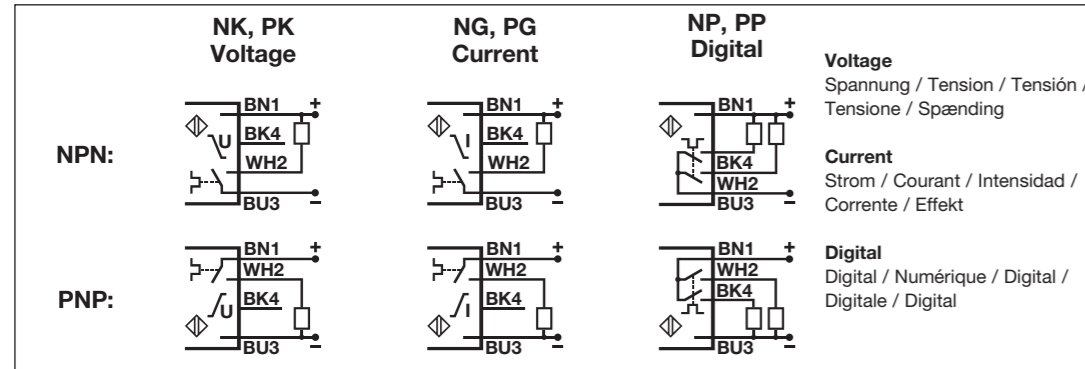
NK, PK
Voltage

NG, PG
Current

NP, PP
Digital

NPN:

PNP:

BN1
BK4
U
WH2
BU3
+
–

BN1
BK4
I
WH2
BU3
+
–

BN1
BK4
WH2
BU3
+
–

BN1
WH2
BK4
U
BU3
+
–

BN1
WH2
BK4
I
BU3
+
–

BN1
WH2
BK4
BU3
+
–

Voltage
Spannung / Tension / Tensión / Tensione / Spænding

Current
Strom / Courant / Intensidad / Corrente / Effekt

Digital
Digital / Numérique / Digital / Digitale / Digital